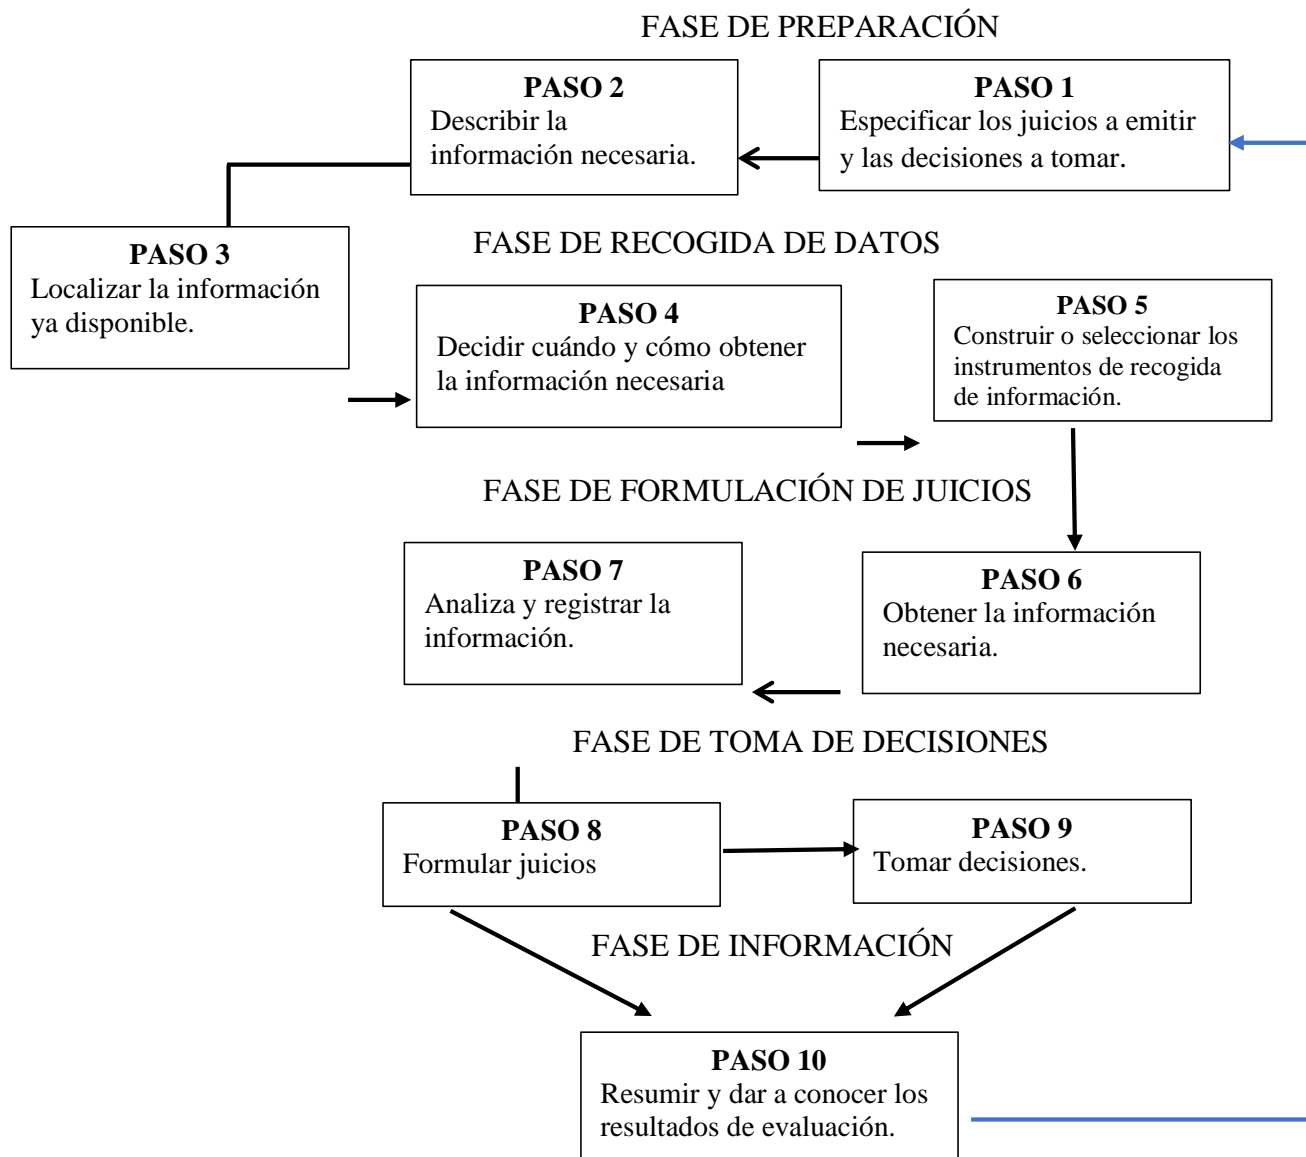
FASE DE PREPARACIÓN

**PASO 2**
Describir la información necesaria.

**PASO 1**
Especificar los juicios a emitir y las decisiones a tomar.

**PASO 3**
Localizar la información ya disponible.

FASE DE RECOGIDA DE DATOS

**PASO 4**
Decidir cuándo y cómo obtener la información necesaria

**PASO 5**
Construir o seleccionar los instrumentos de recogida de información.

FASE DE FORMULACIÓN DE JUICIOS

**PASO 7**
Analiza y registrar la información.

**PASO 6**
Obtener la información necesaria.

FASE DE TOMA DE DECISIONES

**PASO 8**
Formular juicios

**PASO 9**
Tomar decisiones.

FASE DE INFORMACIÓN

**PASO 10**
Resumir y dar a conocer los resultados de evaluación.